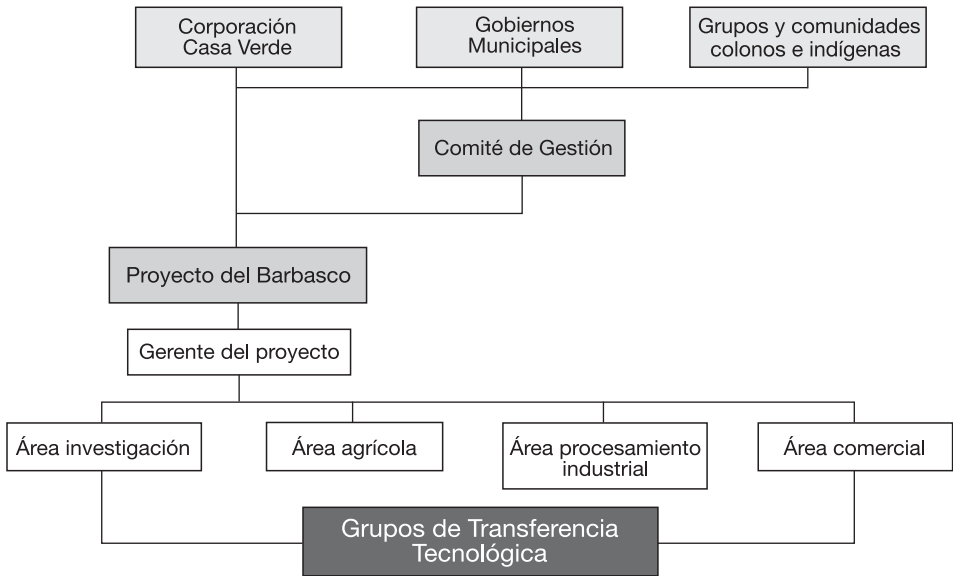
Corporación Casa Verde

Gobiernos Municipales

Grupos y comunidades colonos e indígenas

Comité de Gestión

Proyecto del Barbasco

Gerente del proyecto

Área investigación

Área agrícola

Área procesamiento industrial

Área comercial

Grupos de Transferencia Tecnológica